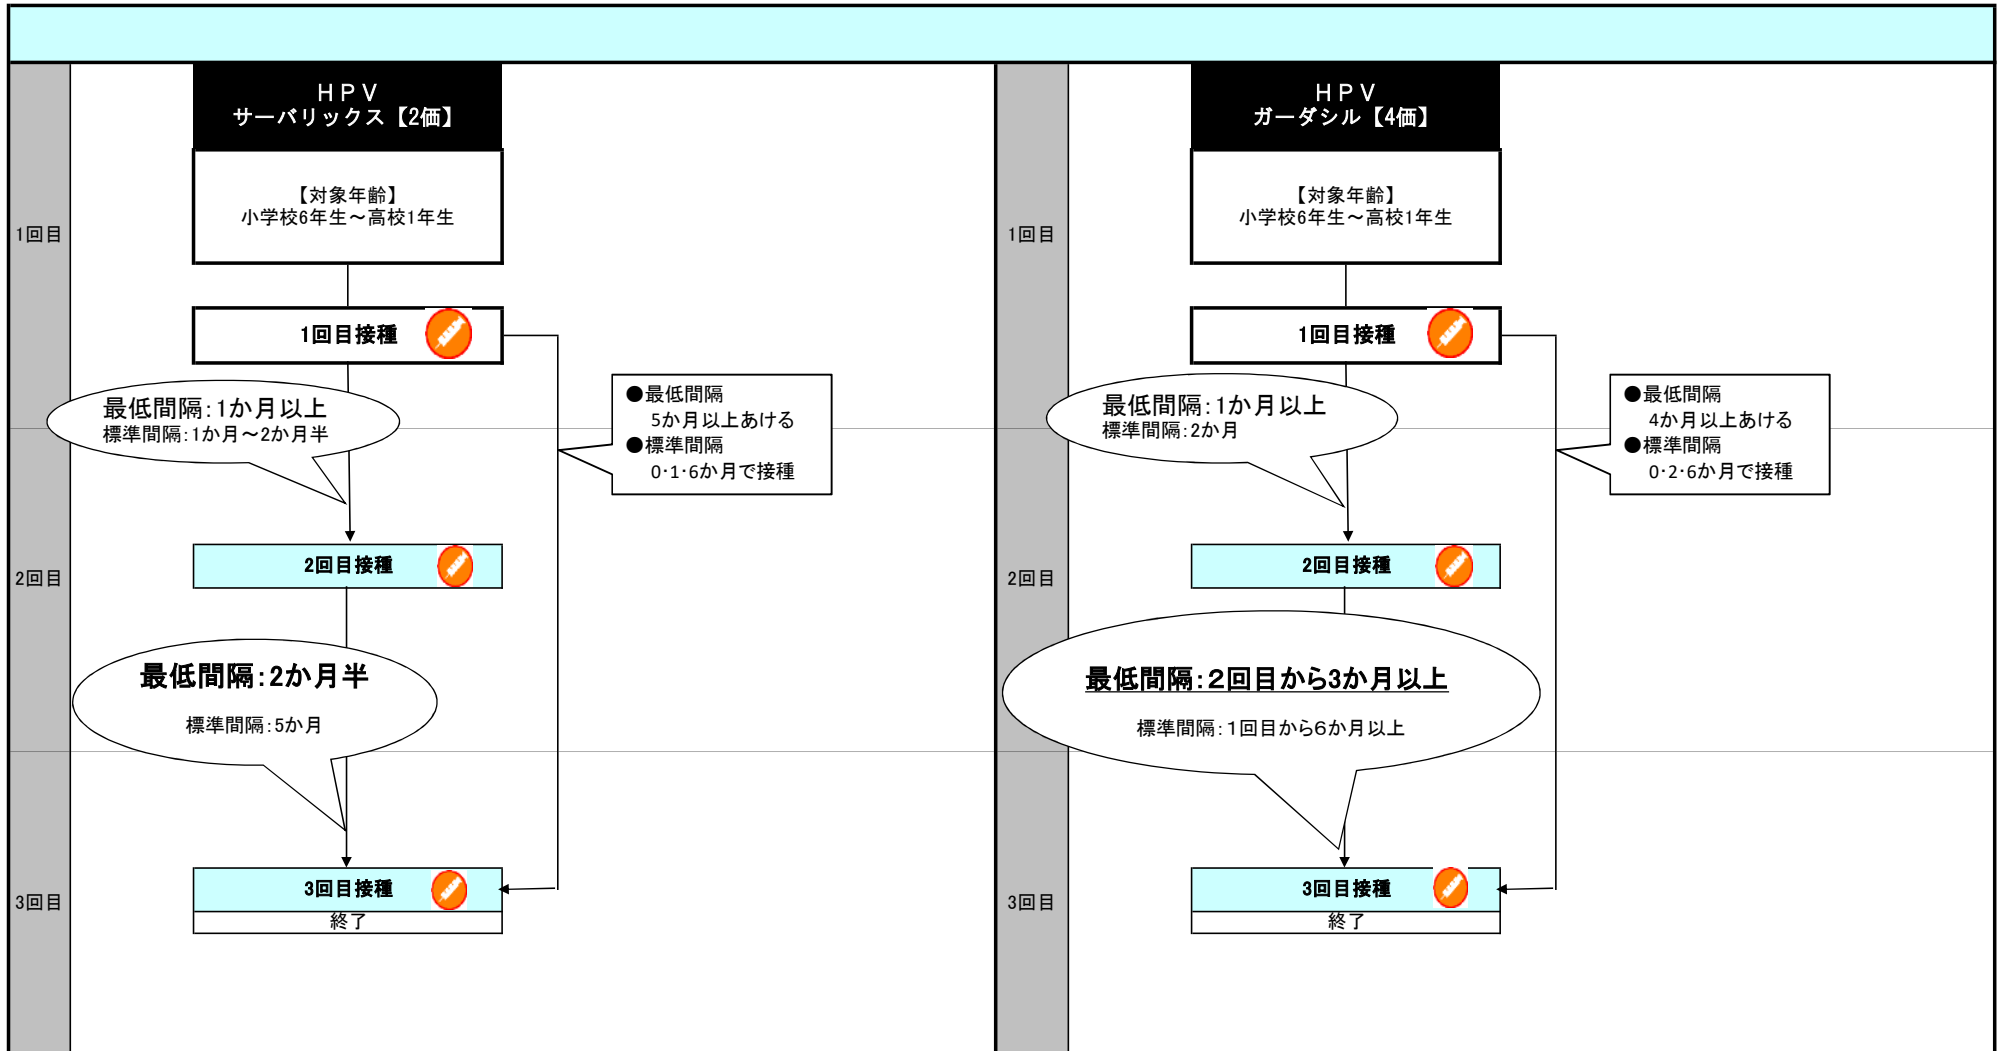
1回目

2回目

3回目

HPV
サーバリックス【2価】

【対象年齢】
小学校6年生～高校1年生

1回目接種

最低間隔:1か月以上
標準間隔:1か月～2か月半

●最低間隔
5か月以上あける
●標準間隔
0･1･6か月で接種

2回目接種

最低間隔:2か月半

標準間隔:5か月

3回目接種
終了

1回目

2回目

3回目

HPV
ガーダシル【4価】

【対象年齢】
小学校6年生～高校1年生

1回目接種

最低間隔:1か月以上
標準間隔:2か月

●最低間隔
4か月以上あける
●標準間隔
0･2･6か月で接種

2回目接種

最低間隔:2回目から3か月以上

標準間隔:1回目から6か月以上

3回目接種
終了